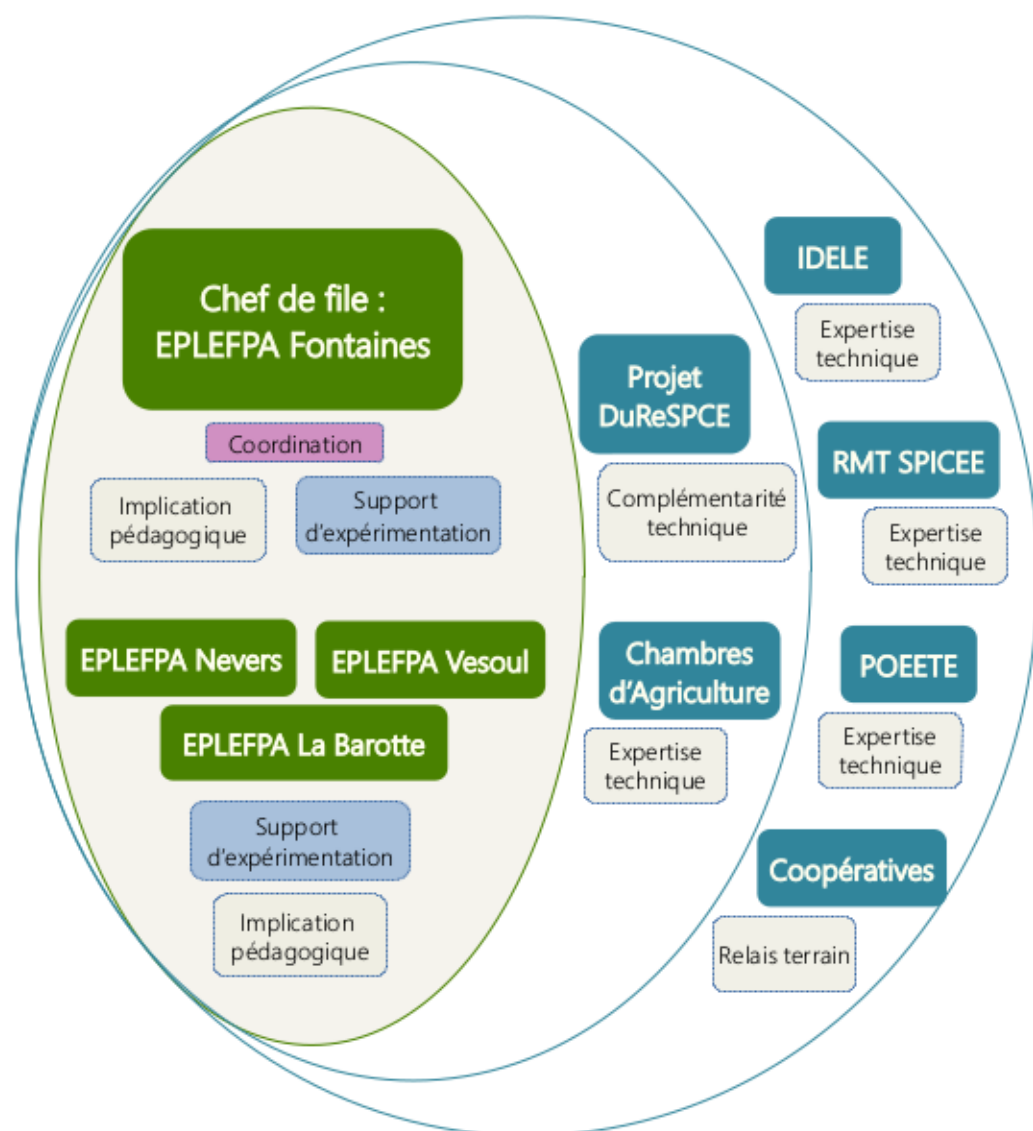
Chef de file : EPLEFPA Fontaines

Coordination

Implication pédagogique

Support d'expérimentation

EPLEFPA Nevers

EPLEFPA Vesoul

EPLEFPA La Barotte

Support d'expérimentation

Implication pédagogique

Projet DuReSPCE

Complémentarité technique

Chambres d'Agriculture

Expertise technique

IDELE

Expertise technique

RMT SPICEE

Expertise technique

POEETE

Expertise technique

Coopératives

Relais terrain